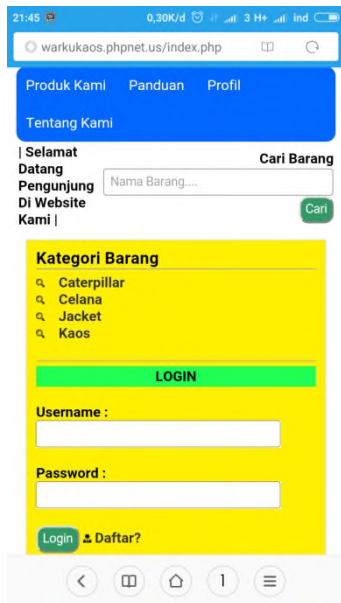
21:45 0,30K/d 3 H+ ind

warkukaos.phpnet.us/index.php

Produk Kami Panduan Profil

Tentang Kami

| Selamat Datang Pengunjung Di Website Kami |

Cari Barang

Nama Barang....

Cari

Kategori Barang

Caterpillar
Celana
Jacket
Kaos

LOGIN

Username :

Password :

Login Daftar?

1